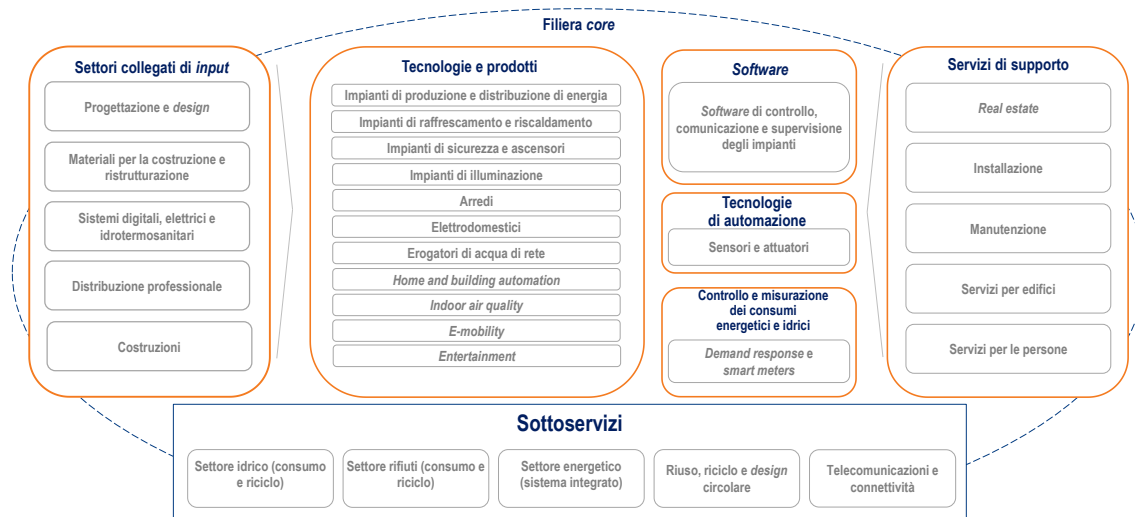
Filiera core

Settori collegati di input

Progettazione e design

Materiali per la costruzione e ristrutturazione

Sistemi digitali, elettrici e idrotermosanitari

Distribuzione professionale

Costruzioni

Tecnologie e prodotti

Impianti di produzione e distribuzione di energia

Impianti di raffrescamento e riscaldamento

Impianti di sicurezza e ascensori

Impianti di illuminazione

Arredi

Elettrodomestici

Erogatori di acqua di rete

Home and building automation

Indoor air quality

E-mobility

Entertainment

Software

Software di controllo, comunicazione e supervisione degli impianti

Tecnologie di automazione

Sensori e attuatori

Controllo e misurazione dei consumi energetici e idrici

Demand response e smart meters

Servizi di supporto

Real estate

Installazione

Manutenzione

Servizi per edifici

Servizi per le persone

Sottoservizi

Settore idrico (consumo e riciclo)

Settore rifiuti (consumo e riciclo)

Settore energetico (sistema integrato)

Riuso, riciclo e design circolare

Telecomunicazioni e connettività